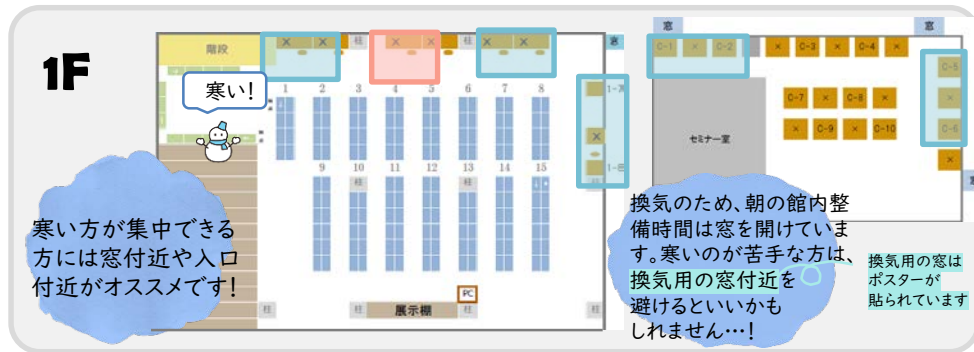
1F

階段

寒い!

柱

窓

1-5

1-6

1 2 3 4 5 6 7 8

9 10 11 12 13 14 15

PC

展示棚

寒い方が集中できる方には窓付近や入口付近がオススメです!

窓

窓

C-1 C-2 C-3 C-4 C-5

C-7 C-8 C-6

C-9 C-10

セミナー室

換気のため、朝の館内整備時間は窓を開けています。寒いのが苦手な方は、換気用の窓付近を避けるといいかもしれません…!

換気用の窓はポスターが貼られています